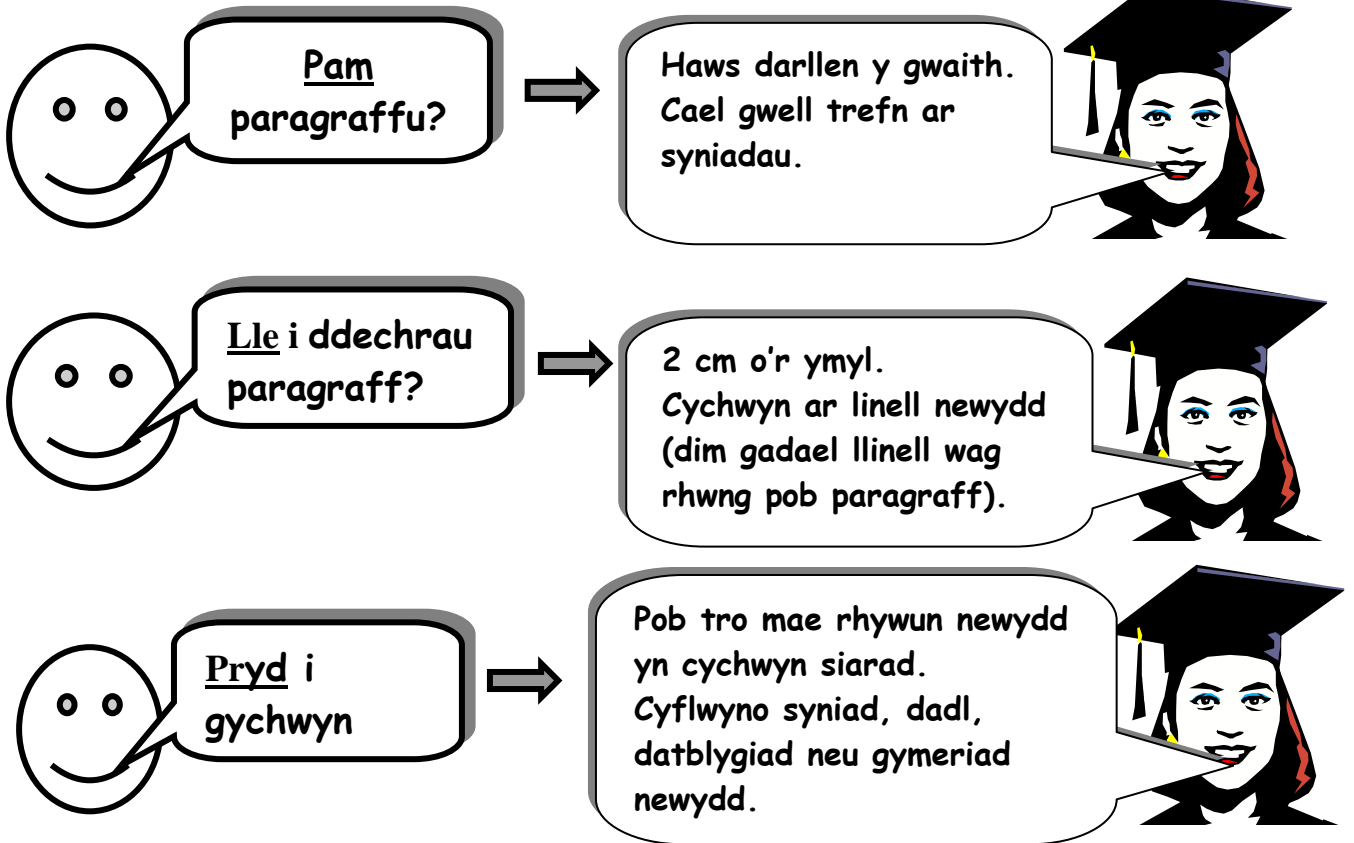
Pam paragraffu?

Haws darllen y gwaith. Cael gwell trefn ar syniadau.

Lle i ddechrau paragraff?

2 cm o'r ymyl.
Cychwyn ar linell newydd (dim gadael llinell wag rhwng pob paragraff).

Pryd i gychwyn

Pob tro mae rhywun newydd yn cychwyn siarad.
Cyflwyno syniad, dadl, datblygiad neu gymeriad newydd.